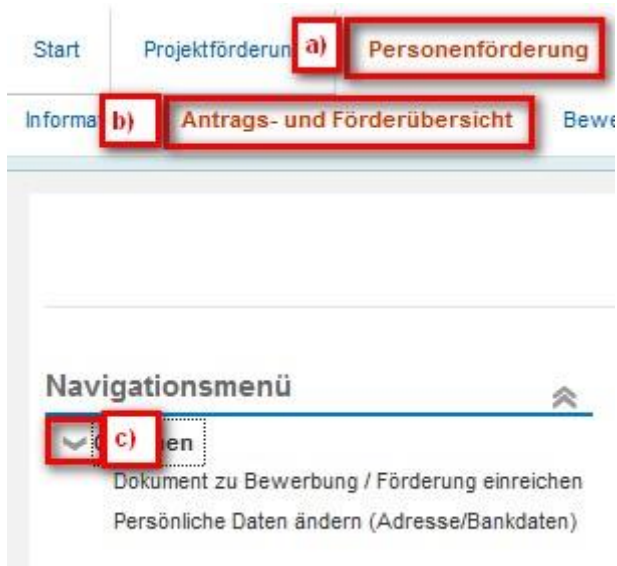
Start

Projektförderun a)

Personenförderung

Informa b)

Antrags- und Förderübersicht

Bewe

Navigationsmenü

c) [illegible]en

Dokument zu Bewerbung / Förderung einreichen

Persönliche Daten ändern (Adresse/Bankdaten)